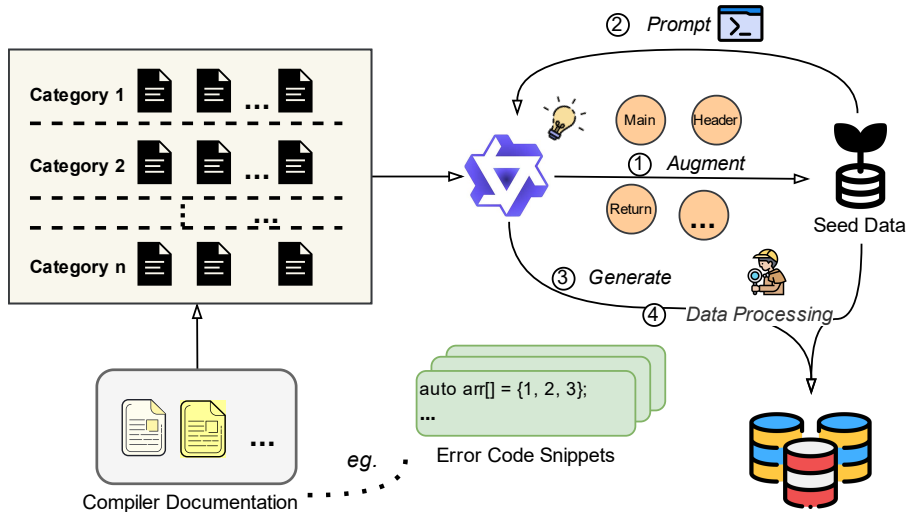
② Prompt

Category 1 ...

Category 2 ...

...

Category n

Main

Header

① Augment

Return

...

Seed Data

③ Generate

④ Data Processing

auto arr[] = {1, 2, 3};

...

Error Code Snippets

eg.

...

Compiler Documentation